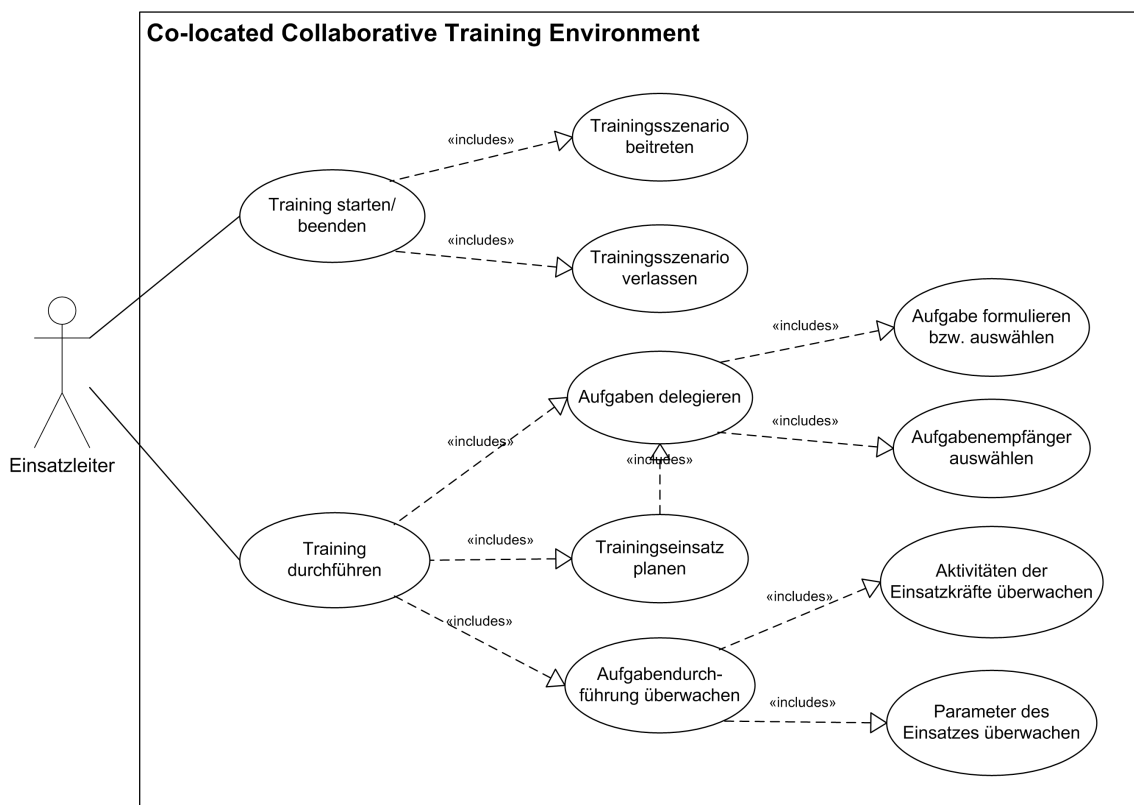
Co-located Collaborative Training Environment

Einsatzleiter

Training starten/ beenden

«includes»

Trainingsszenario beitreten

«includes»

Trainingsszenario verlassen

«includes»

Aufgabe formulieren bzw. auswählen

Aufgaben delegieren

«includes»

Aufgabenempfänger auswählen

«includes»

«includes»

Training durchführen

«includes»

Trainingseinsatz planen

«includes»

Aktivitäten der Einsatzkräfte überwachen

«includes»

Aufgabendurchführung überwachen

«includes»

Parameter des Einsatzes überwachen